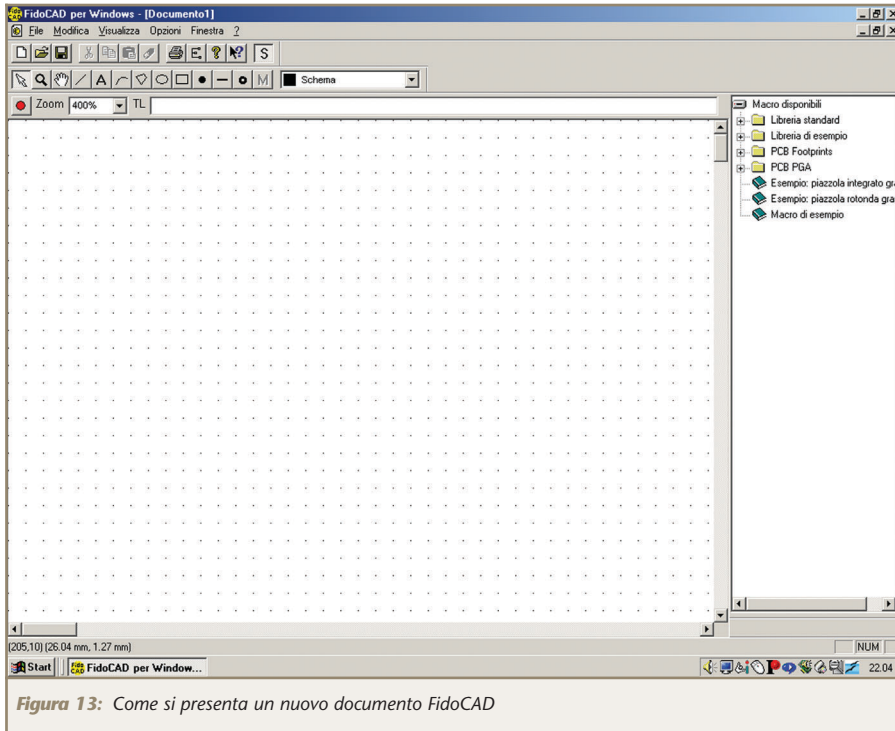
FidoCAD per Windows - [Documento1]

File Modifica Visualizza Opzioni Finestra ?

S

M Schema

Zoom 400% TL

Macro disponibili
Libreria standard
Libreria di esempio
PCB Footprints
PCB PGA
Esempio: piazzola integrato gra
Esempio: piazzola rotonda gra
Macro di esempio

(205,10) (26.04 mm, 1.27 mm)

NUM

Start FidoCAD per Window...

22.04

Figura 13: Come si presenta un nuovo documento FidoCAD